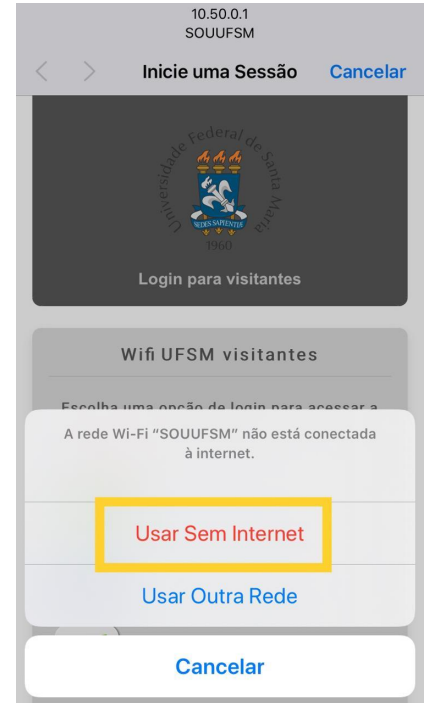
10.50.0.1
SOUUFSM

Inicie uma Sessão
Cancelar

Universidade Federal de Santa Maria
SEDES SAPIENTIAE
1960

Login para visitantes

Wifi UFSM visitantes

Escolha uma opção de login para acessar a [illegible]

A rede Wi-Fi "SOUUFSM" não está conectada à internet.

Usar Sem Internet

Usar Outra Rede

Cancelar